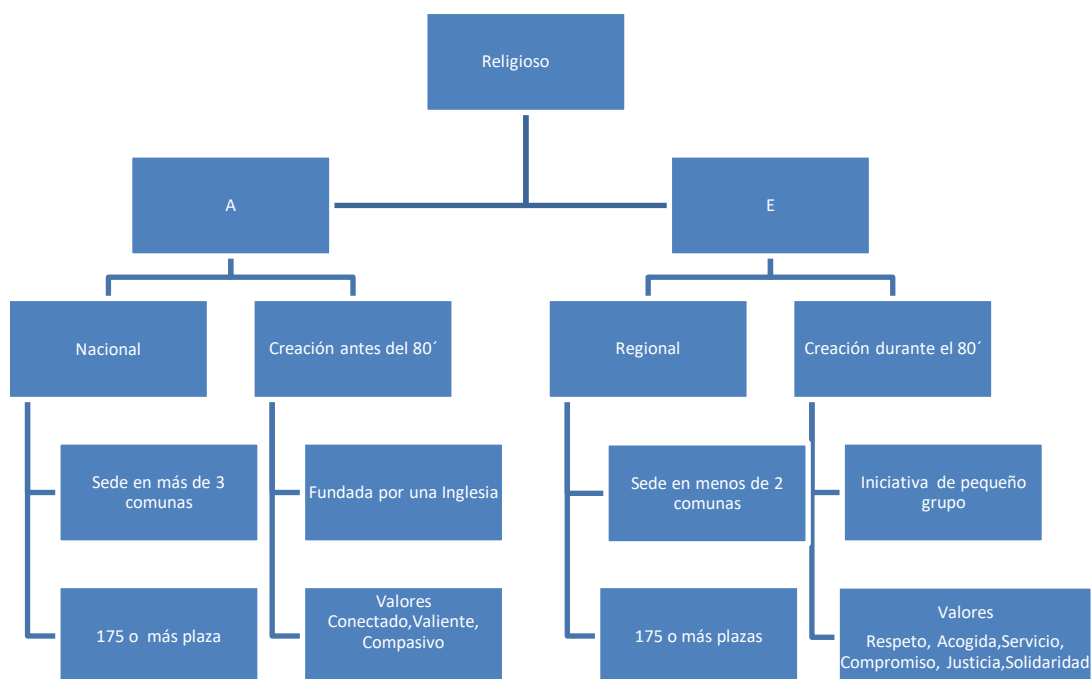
Religioso

A

E

Nacional

Creación antes del 80´

Regional

Creación durante el 80´

Sede en más de 3 comunas

175 o más plaza

Fundada por una Inglesia

Valores Conectado,Valiente, Compasivo

Sede en menos de 2 comunas

175 o más plazas

Iniciativa de pequeño grupo

Valores Respeto, Acogida,Servicio, Compromiso, Justicia,Solidaridad